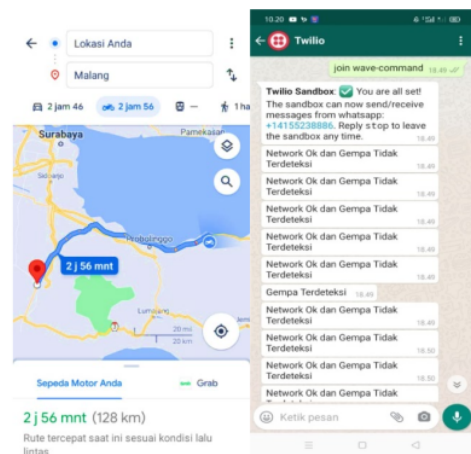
Lokasi Anda

Malang

2 jam 46 2 jam 56 — 1 ha

Surabaya
Pamekasa
Sidoarjo
Probolinggo
2 j 56 mnt
Lumajang
20 mi
50 km

Sepeda Motor Anda Grab

2 j 56 mnt (128 km)

Rute tercepat saat ini sesuai kondisi lalu lintas

10.20

Twilio

join wave-command 18.49

Twilio Sandbox: ✅ You are all set! The sandbox can now send/receive messages from whatsapp: +14155238886. Reply stop to leave the sandbox any time. 18.49

Network Ok dan Gempa Tidak Terdeteksi 18.49

Network Ok dan Gempa Tidak Terdeteksi 18.49

Network Ok dan Gempa Tidak Terdeteksi 18.49

Network Ok dan Gempa Tidak Terdeteksi 18.49

Network Ok dan Gempa Tidak Terdeteksi 18.49

Gempa Terdeteksi 18.49

Network Ok dan Gempa Tidak Terdeteksi 18.49

Network Ok dan Gempa Tidak Terdeteksi 18.50

Network Ok dan Gempa Tidak Terdeteksi 18.50

Network Ok dan Gempa Tidak Terdeteksi

Ketik pesan